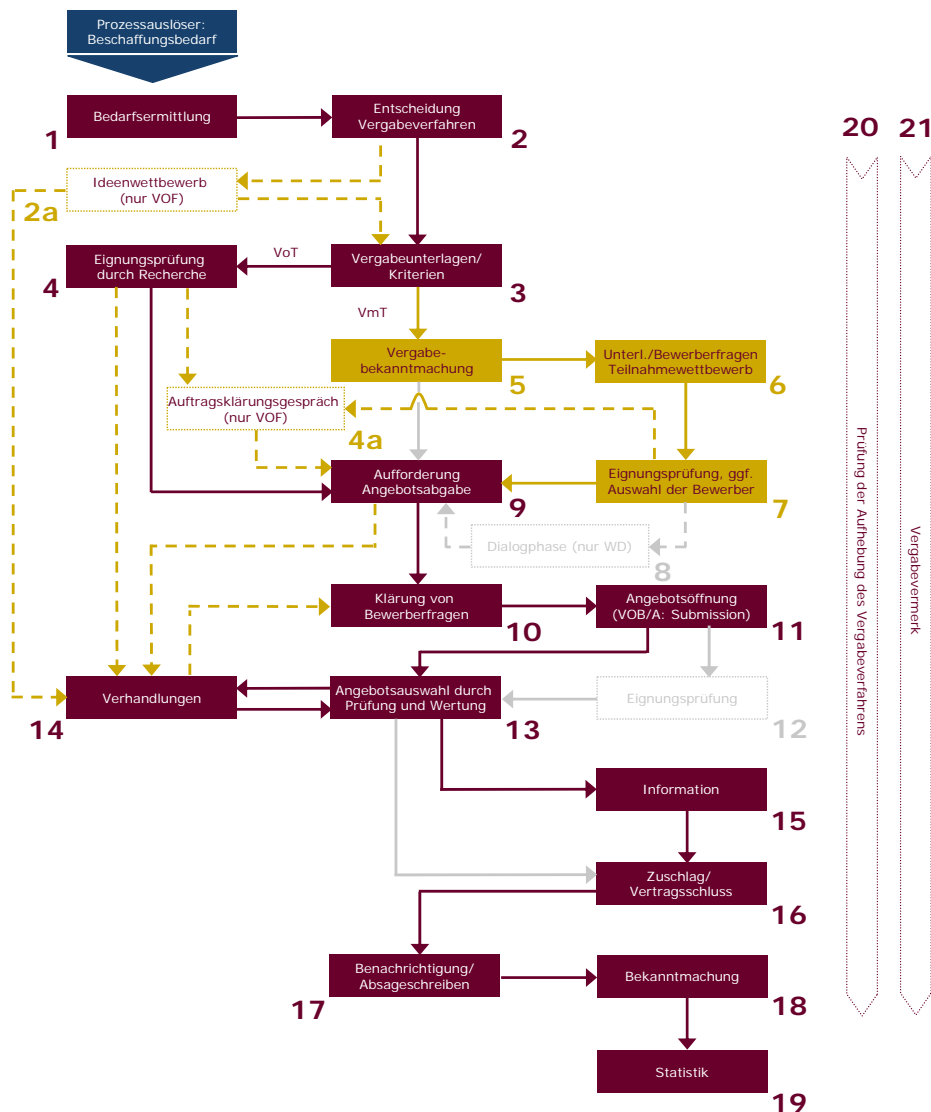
Prozessauslöser: Beschaffungsbedarf

Bedarfsermittlung
1

Entscheidung Vergabeverfahren
2

20 21

Ideenwettbewerb (nur VOF)
2a

Eignungsprüfung durch Recherche
4

VoT

Vergabeunterlagen/ Kriterien
3

VmT

Vergabe-bekanntmachung
5

Unterl./Bewerberfragen Teilnahmewettbewerb
6

Auftragsklärungsgespräch (nur VOF)
4a

Aufforderung Angebotsabgabe
9

Eignungsprüfung, ggf. Auswahl der Bewerber
7

Dialogphase (nur WD)
8

Klärung von Bewerberfragen
10

Angebotsöffnung (VOB/A: Submission)
11

Verhandlungen
14

Angebotsauswahl durch Prüfung und Wertung
13

Eignungsprüfung
12

Information
15

Zuschlag/ Vertragsschluss
16

Benachrichtigung/ Absageschreiben
17

Bekanntmachung
18

Statistik
19

Prüfung der Aufhebung des Vergabeverfahrens

Vergabevermerk